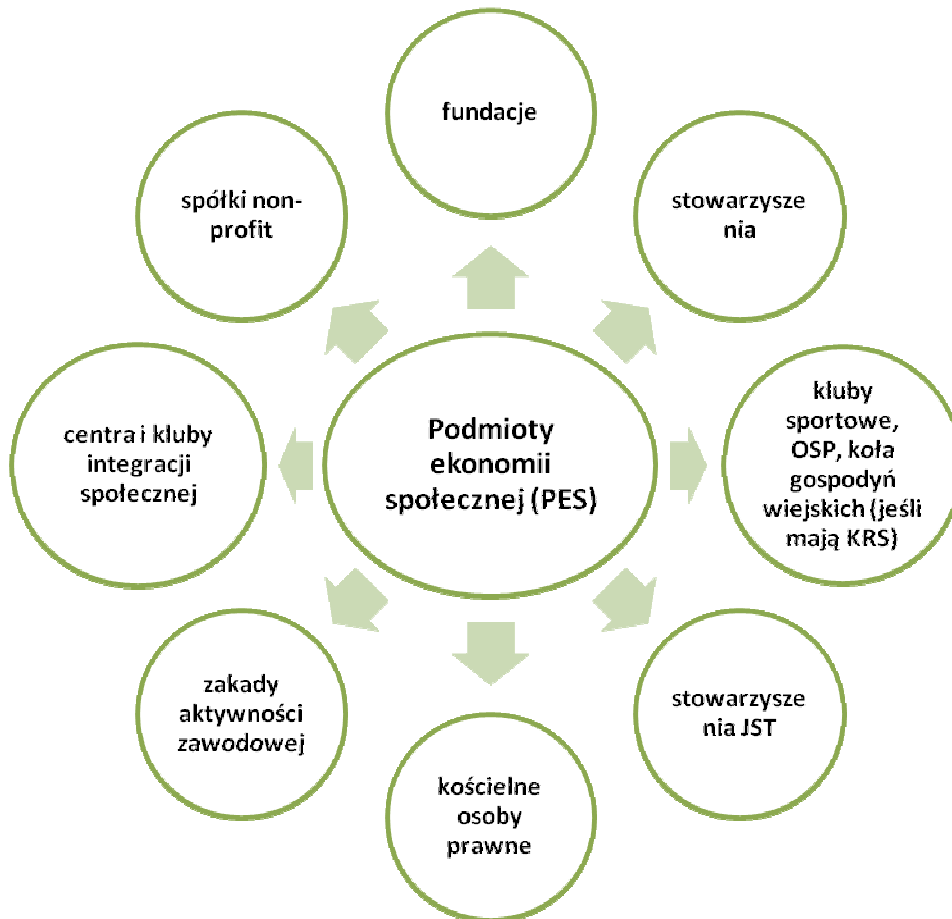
Podmioty ekonomii społecznej (PES)

fundacje

stowarzyszenia

kluby sportowe, OSP, koła gospodyń wiejskich (jeśli mają KRS)

stowarzyszenia JST

kościelne osoby prawne

zakady aktywności zawodowej

centra i kluby integracji społecznej

spółki non-profit